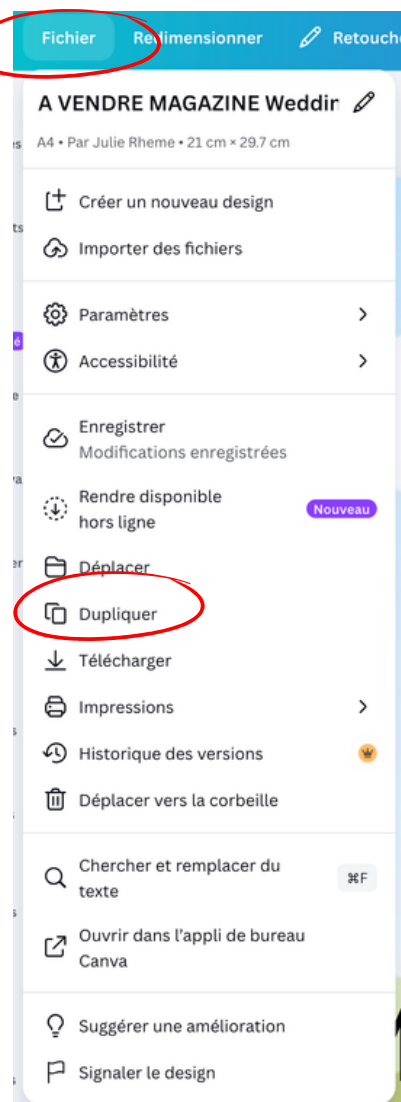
Fichier Redimensionner Retouche

A VENDRE MAGAZINE Weddin

A4 • Par Julie Rheme • 21 cm × 29.7 cm

Créer un nouveau design

Importer des fichiers

Paramètres

Accessibilité

Enregistrer
Modifications enregistrées

Rendre disponible hors ligne

Nouveau

Déplacer

Dupliquer

Télécharger

Impressions

Historique des versions

Déplacer vers la corbeille

Chercher et remplacer du texte

⌘F

Ouvrir dans l'appli de bureau Canva

Suggérer une amélioration

Signaler le design